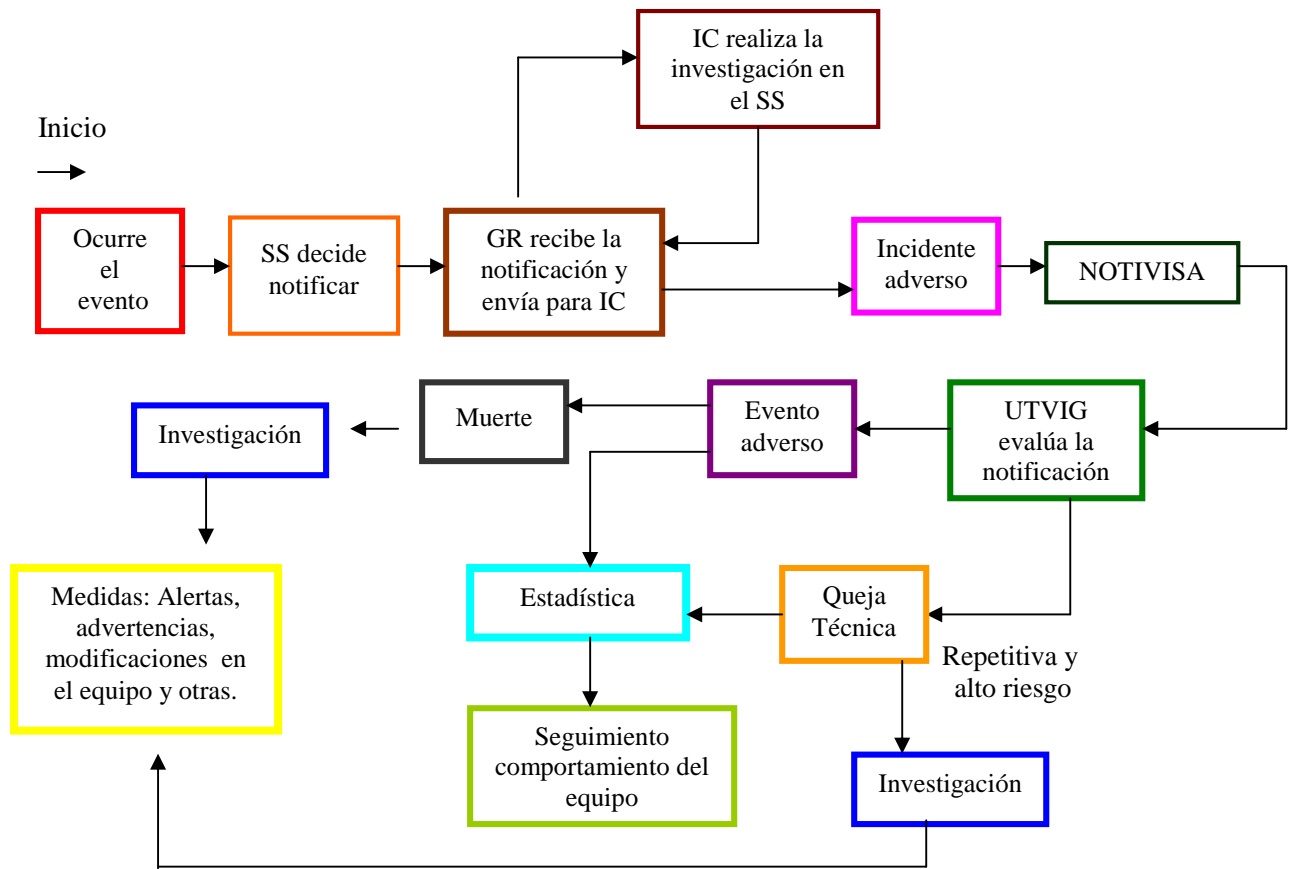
Inicio

Ocurre el evento

SS decide notificar

GR recibe la notificación y envía para IC

IC realiza la investigación en el SS

Incidente adverso

NOTIVISA

UTVIG evalúa la notificación

Evento adverso

Muerte

Investigación

Medidas: Alertas, advertencias, modificaciones en el equipo y otras.

Estadística

Queja Técnica

Repetitiva y alto riesgo

Seguimiento comportamiento del equipo

Investigación